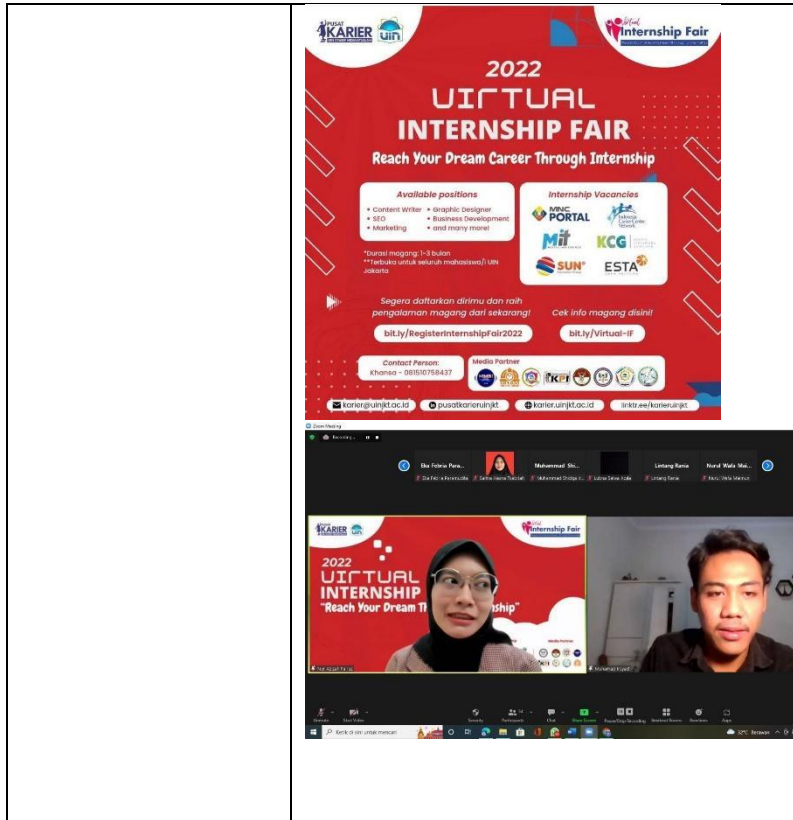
PUSAT KARIER UIN

Virtual Internship Fair

2022
VIRTUAL
INTERNSHIP FAIR
Reach Your Dream Career Through Internship

Available positions
• Content Writer • Graphic Designer
• SEO • Business Development
• Marketing • and many more!

*Durasi magang: 1-3 bulan
**Terbuka untuk seluruh mahasiswa/i UIN Jakarta

Internship Vacancies
MNC PORTAL
Indonesia Career Center Network
Mit
KCG
SUN
ESTA

Segera daftarkan dirimu dan raih pengalaman magang dari sekarang!
bit.ly/RegisterInternshipFair2022

Cek info magang disini!
bit.ly/Virtual-IF

Contact Person:
Khansa - 081510758437

Media Partner

karier@uinjkt.ac.id
pusatkarieruinjkt
karier.uinjkt.ac.id
linktr.ee/karieruinjkt

Zoom Meeting

Eka Febria Para...
Muhammad Sh...
Lintang Rania
Nurul Wafa Mai...

KARIER UIN
Virtual Internship Fair
2022
VIRTUAL
INTERNSHIP
"Reach Your Dream Th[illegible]ship"

Ketik di sini untak mencari
32°C Berawan